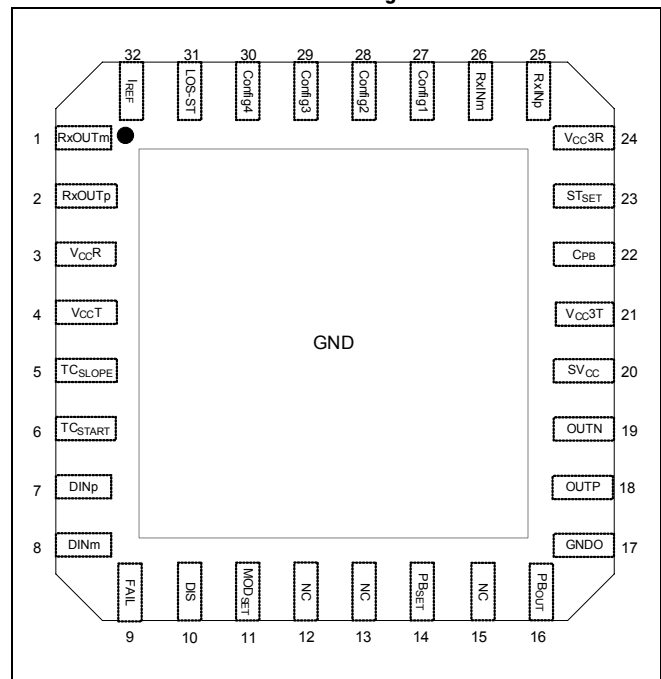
32 31 30 29 28 27 26 25

$I_{REF}$ LOS-ST Config4 Config3 Config2 Config1 RxINm RxINp

1 RxOUTm

2 RxOUTp

3 $V_{CC}R$

4 $V_{CC}T$

5 $TC_{SLOPE}$

6 $TC_{START}$

7 DINp

8 DINm

$V_{CC}3R$ 24

$ST_{SET}$ 23

$C_{PB}$ 22

$V_{CC}3T$ 21

$SV_{CC}$ 20

OUTN 19

OUTP 18

GNDO 17

GND

FAIL DIS $MOD_{SET}$ NC NC $PB_{SET}$ NC $PB_{OUT}$

9 10 11 12 13 14 15 16